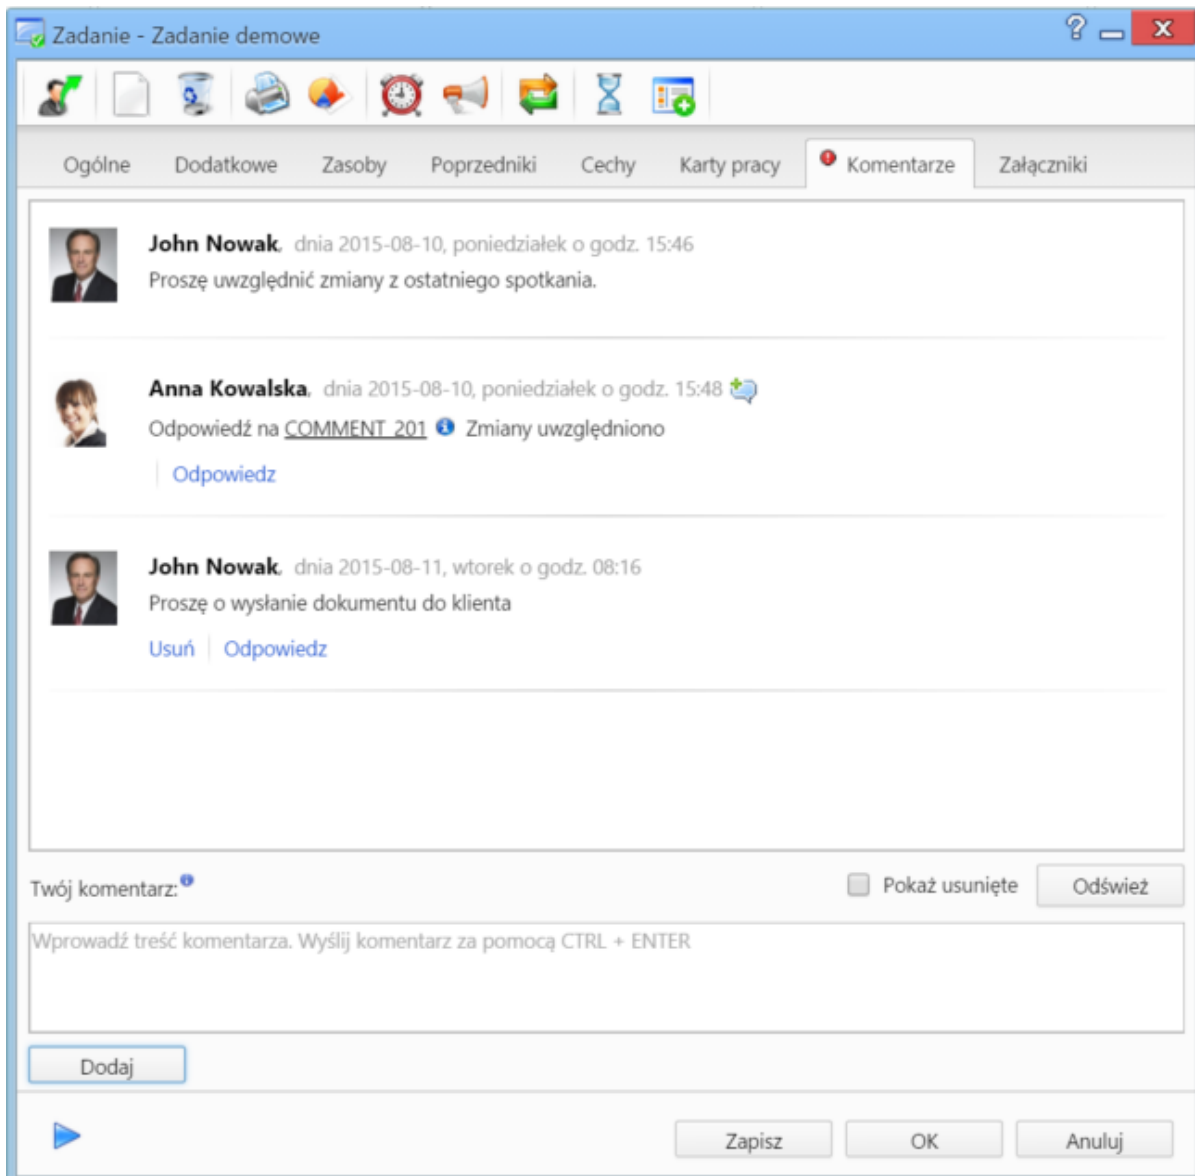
Zadanie - Zadanie demowe

Ogólne Dodatkowe Zasoby Poprzedniki Cechy Karty pracy Komentarze Załączniki

John Nowak, dnia 2015-08-10, poniedziałek o godz. 15:46
Proszę uwzględnić zmiany z ostatniego spotkania.

Anna Kowalska, dnia 2015-08-10, poniedziałek o godz. 15:48
Odpowiedź na COMMENT_201 Zmiany uwzględniono
Odpowiedz

John Nowak, dnia 2015-08-11, wtorek o godz. 08:16
Proszę o wysłanie dokumentu do klienta
Usuń | Odpowiedz

Twój komentarz:
Pokaż usunięte
Odśwież

Wprowadź treść komentarza. Wyślij komentarz za pomocą CTRL + ENTER

Dodaj

Zapisz OK Anuluj